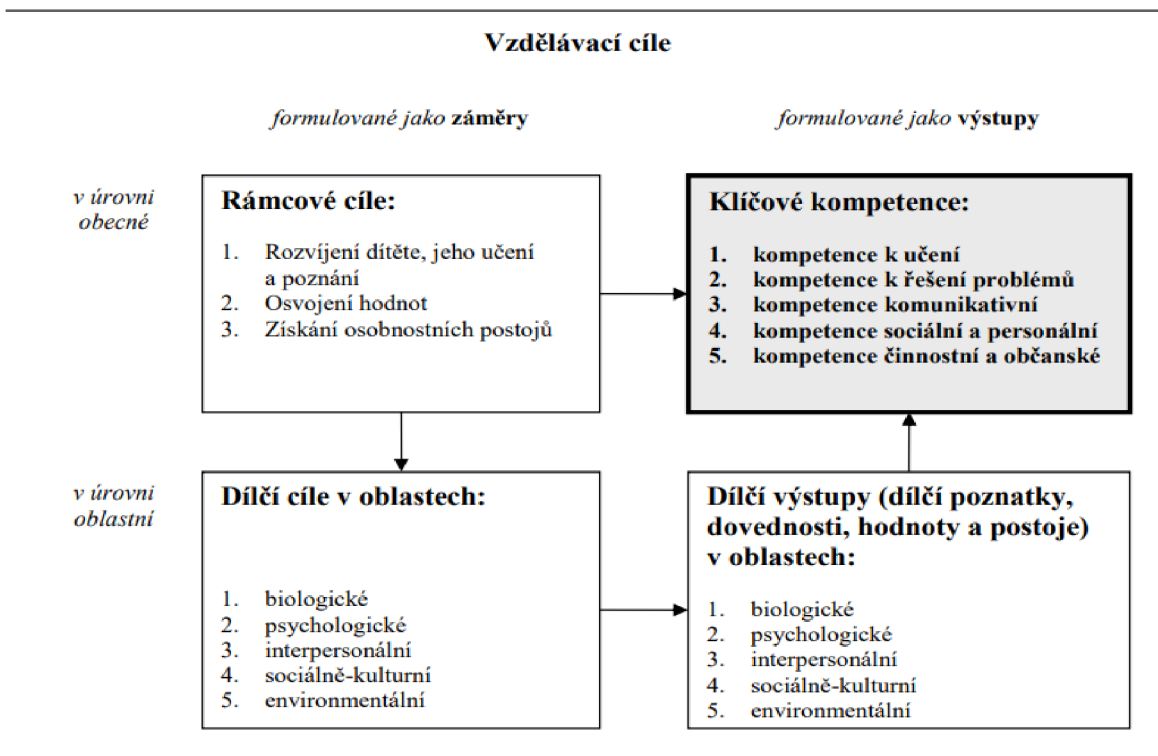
Vzdělávací cíle

formulované jako záměry

formulované jako výstupy

v úrovni obecné

Rámcové cíle:

1. Rozvíjení dítěte, jeho učení a poznání
2. Osvojení hodnot
3. Získání osobnostních postojů

Klíčové kompetence:

1. kompetence k učení
2. kompetence k řešení problémů
3. kompetence komunikativní
4. kompetence sociální a personální
5. kompetence činnostní a občanské

v úrovni oblastní

Dílčí cíle v oblastech:

1. biologické
2. psychologické
3. interpersonální
4. sociálně-kulturní
5. environmentální

Dílčí výstupy (dílčí poznatky, dovednosti, hodnoty a postoje) v oblastech:

1. biologické
2. psychologické
3. interpersonální
4. sociálně-kulturní
5. environmentální